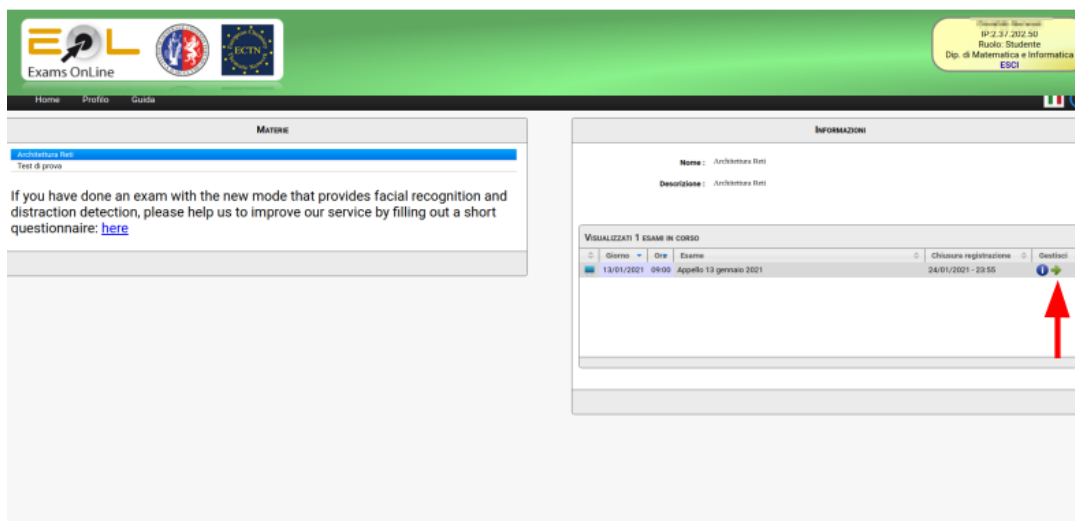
EOL
Exams OnLine

ECTN

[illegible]
IP:2.37.202.50
Ruolo: Studente
Dip. di Matematica e Informatica
ESCI

Home Profilo Guida

MATERIE

Architettura Reti
Test di prova

If you have done an exam with the new mode that provides facial recognition and distraction detection, please help us to improve our service by filling out a short questionnaire: here

INFORMAZIONI

Nome : Architettura Reti

Descrizione : Architettura Reti

VISUALIZZATI 1 ESAMI IN CORSO

| | Giorno | Ore | Esame | Chiusura registrazione | Gestisci |
|---|---|---|---|---|---|
| | 13/01/2021 | 09:00 | Appello 13 gennaio 2021 | 24/01/2021 - 23:55 | |